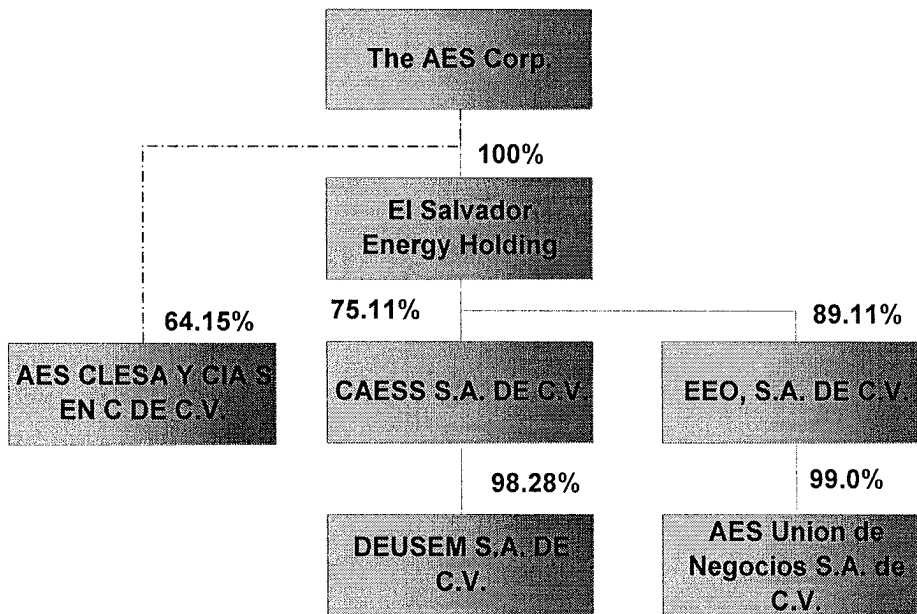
The AES Corp.

100%

El Salvador Energy Holding

64.15%

75.11%

89.11%

AES CLESA Y CIA S EN C DE C.V.

CAESS S.A. DE C.V.

EEO, S.A. DE C.V.

98.28%

99.0%

DEUSEM S.A. DE C.V.

AES Union de Negocios S.A. de C.V.